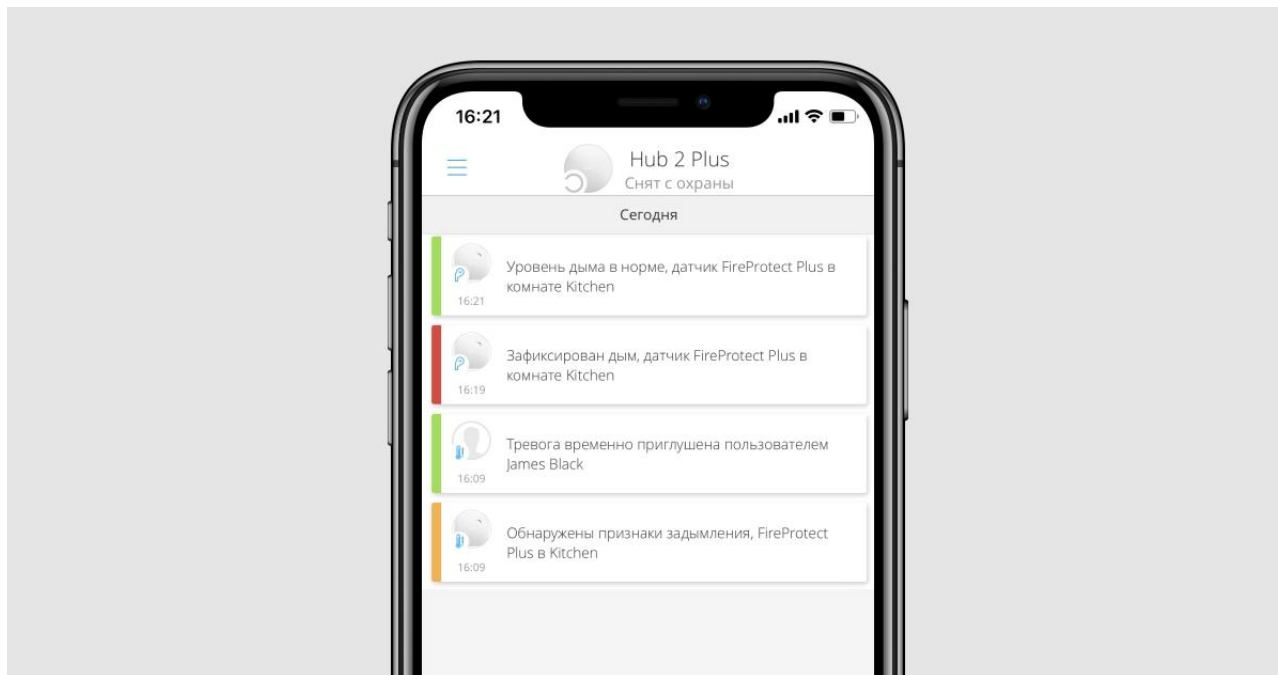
16:21

Hub 2 Plus
Снят с охраны

Сегодня

Уровень дыма в норме, датчик FireProtect Plus в комнате Kitchen
16:21

Зафиксирован дым, датчик FireProtect Plus в комнате Kitchen
16:19

Тревога временно приглушена пользователем James Black
16:09

Обнаружены признаки задымления, FireProtect Plus в Kitchen
16:09